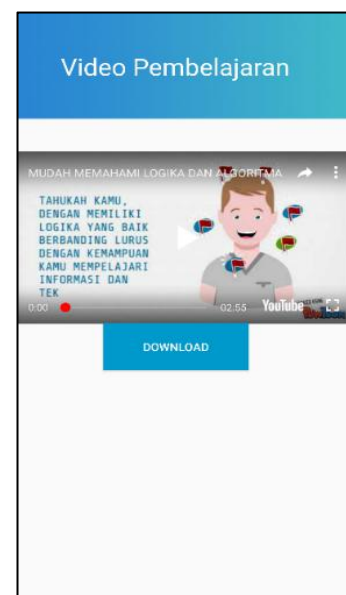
Video Pembelajaran

MUDAH MEMAHAMI LOGIKA DAN ALGORITMA

TAHUKAH KAMU, DENGAN MEMILIKI LOGIKA YANG BAIK BERBANDING LURUS DENGAN KEMAMPUAN KAMU MEMPELAJARI INFORMASI DAN TEK

0:00

02:55

YouTube

DOWNLOAD